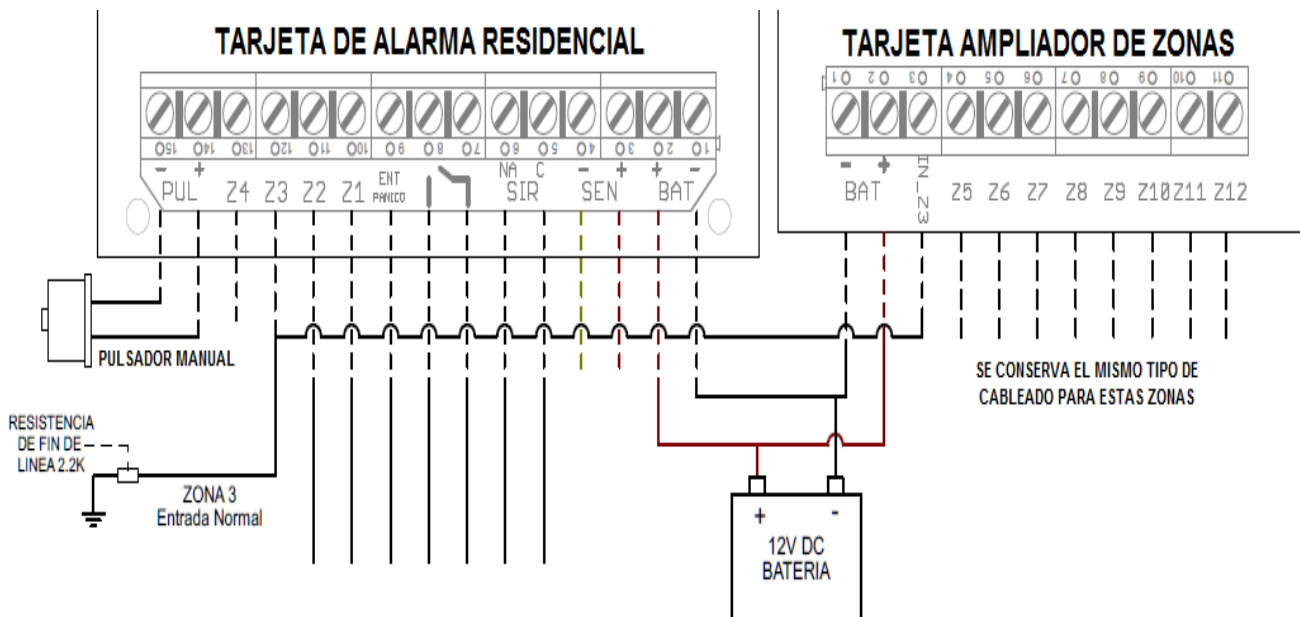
TARJETA DE ALARMA RESIDENCIAL

TARJETA AMPLIADOR DE ZONAS

- + PUL Z4 Z3 Z2 Z1 ENT PANICO NA C SIR - + SEN + - BAT

- + BAT IN Z3 Z5 Z6 Z7 Z8 Z9 Z10 Z11 Z12

PULSADOR MANUAL

RESISTENCIA DE FIN DE LINEA 2.2K

ZONA 3
Entrada Normal

SE CONSERVA EL MISMO TIPO DE CABLEADO PARA ESTAS ZONAS

+ -
12V DC
BATERIA